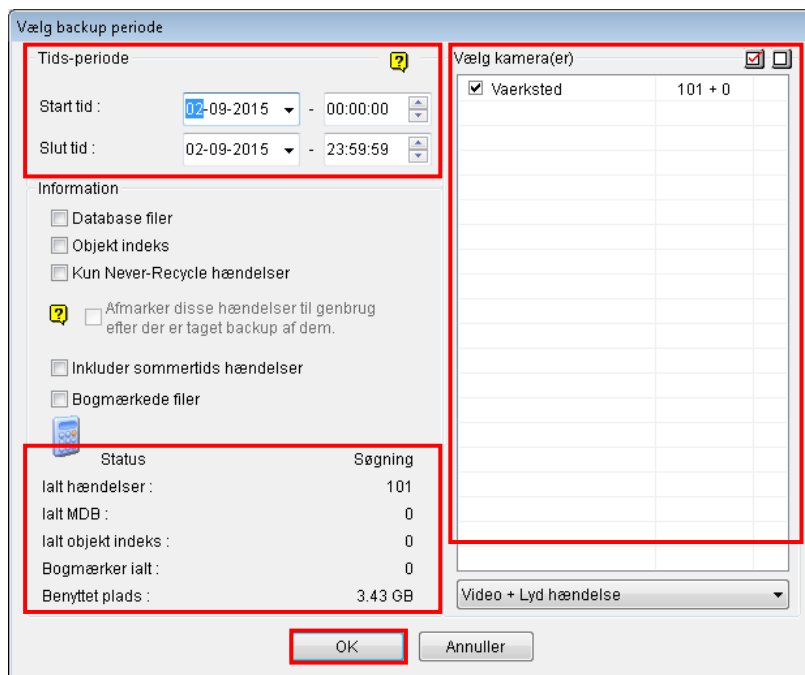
Vælg backup periode

Tids-periode

Start tid : 02-09-2015 - 00:00:00

Slut tid : 02-09-2015 - 23:59:59

Information

Database filer

Objekt indeks

Kun Never-Recycle hændelser

Afmarker disse hændelser til genbrug efter der er taget backup af dem.

Inkluder sommertids hændelser

Bogmærkede filer

| Status | Søgning |
|---|---|
| Ialt hændelser : | 101 |
| Ialt MDB : | 0 |
| Ialt objekt indeks : | 0 |
| Bogmærker ialt : | 0 |
| Benyttet plads : | 3.43 GB |

Vælg kamera(er)

Vaerksted 101 + 0

Video + Lyd hændelse

OK Annuller